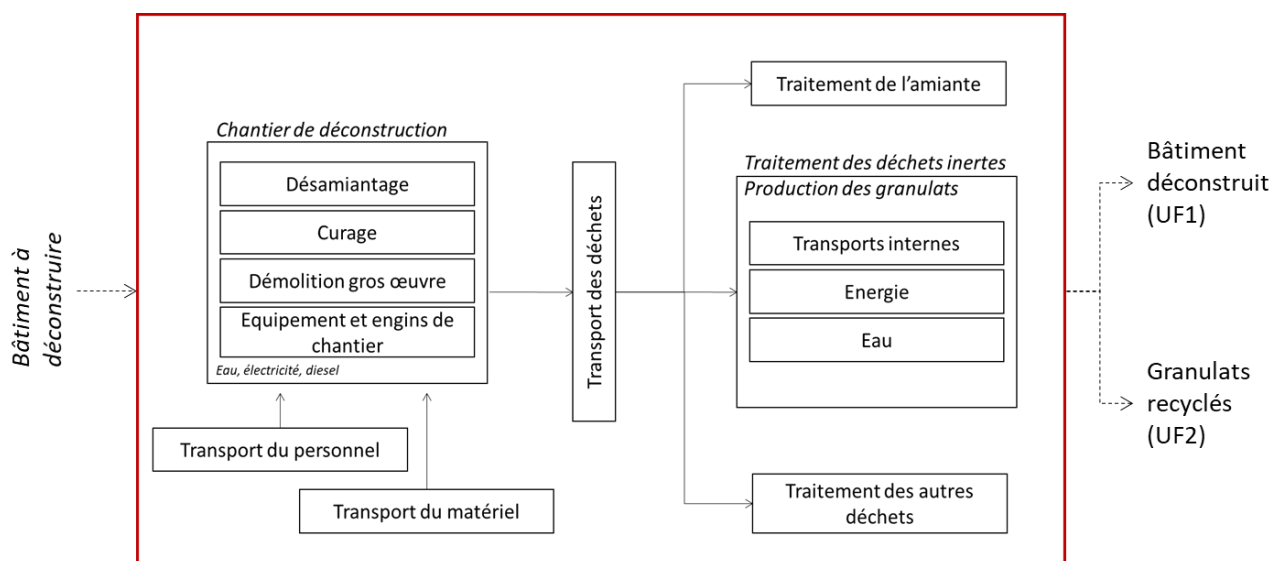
Bâtiment à déconstruire

Chantier de déconstruction

Désamiantage

Curage

Démolition gros œuvre

Equipement et engins de chantier

Eau, électricité, diesel

Transport du personnel

Transport du matériel

Transport des déchets

Traitement de l'amiante

Traitement des déchets inertes

Production des granulats

Transports internes

Energie

Eau

Traitement des autres déchets

Bâtiment déconstruit (UF1)

Granulats recyclés (UF2)